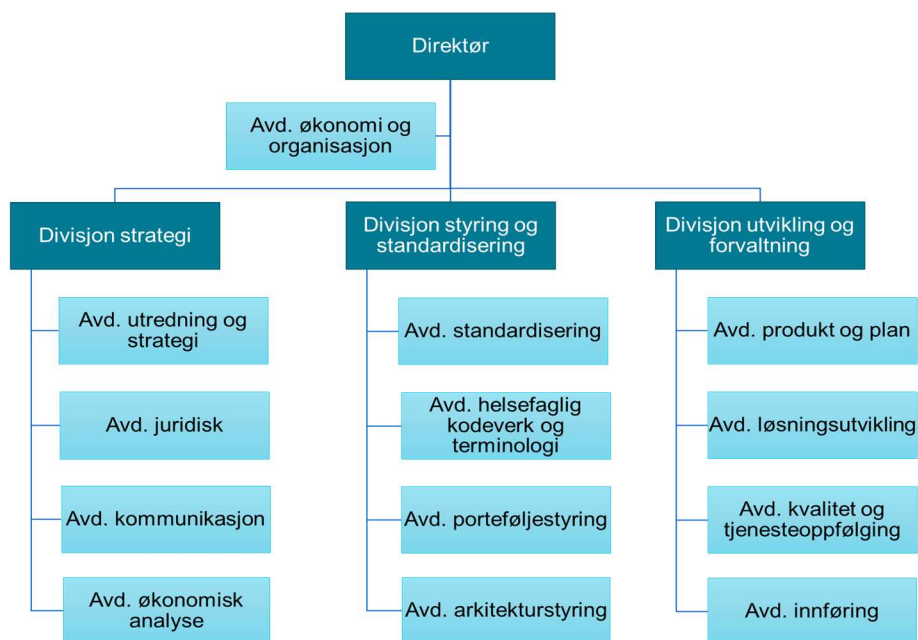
Direktør

Avd. økonomi og organisasjon

Divisjon strategi

Avd. utredning og strategi

Avd. juridisk

Avd. kommunikasjon

Avd. økonomisk analyse

Divisjon styring og standardisering

Avd. standardisering

Avd. helsefaglig kodeverk og terminologi

Avd. porteføljestyring

Avd. arkitekturstyring

Divisjon utvikling og forvaltning

Avd. produkt og plan

Avd. løsningsutvikling

Avd. kvalitet og tjenesteoppfølging

Avd. innføring